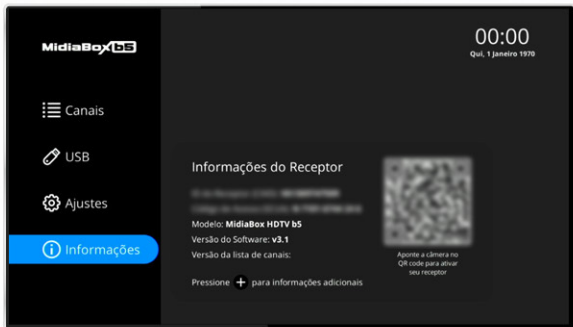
MidiaBox b5

Canais

USB

Ajustes

Informações

00:00
Qui, 1 Janeiro 1970

Informações do Receptor

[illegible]
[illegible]
Modelo: MidiaBox HDTV b5
Versão do Software: v3.1
Versão da lista de canais:

Pressione + para informações adicionais

Aponte a câmera no QR code para ativar seu receptor